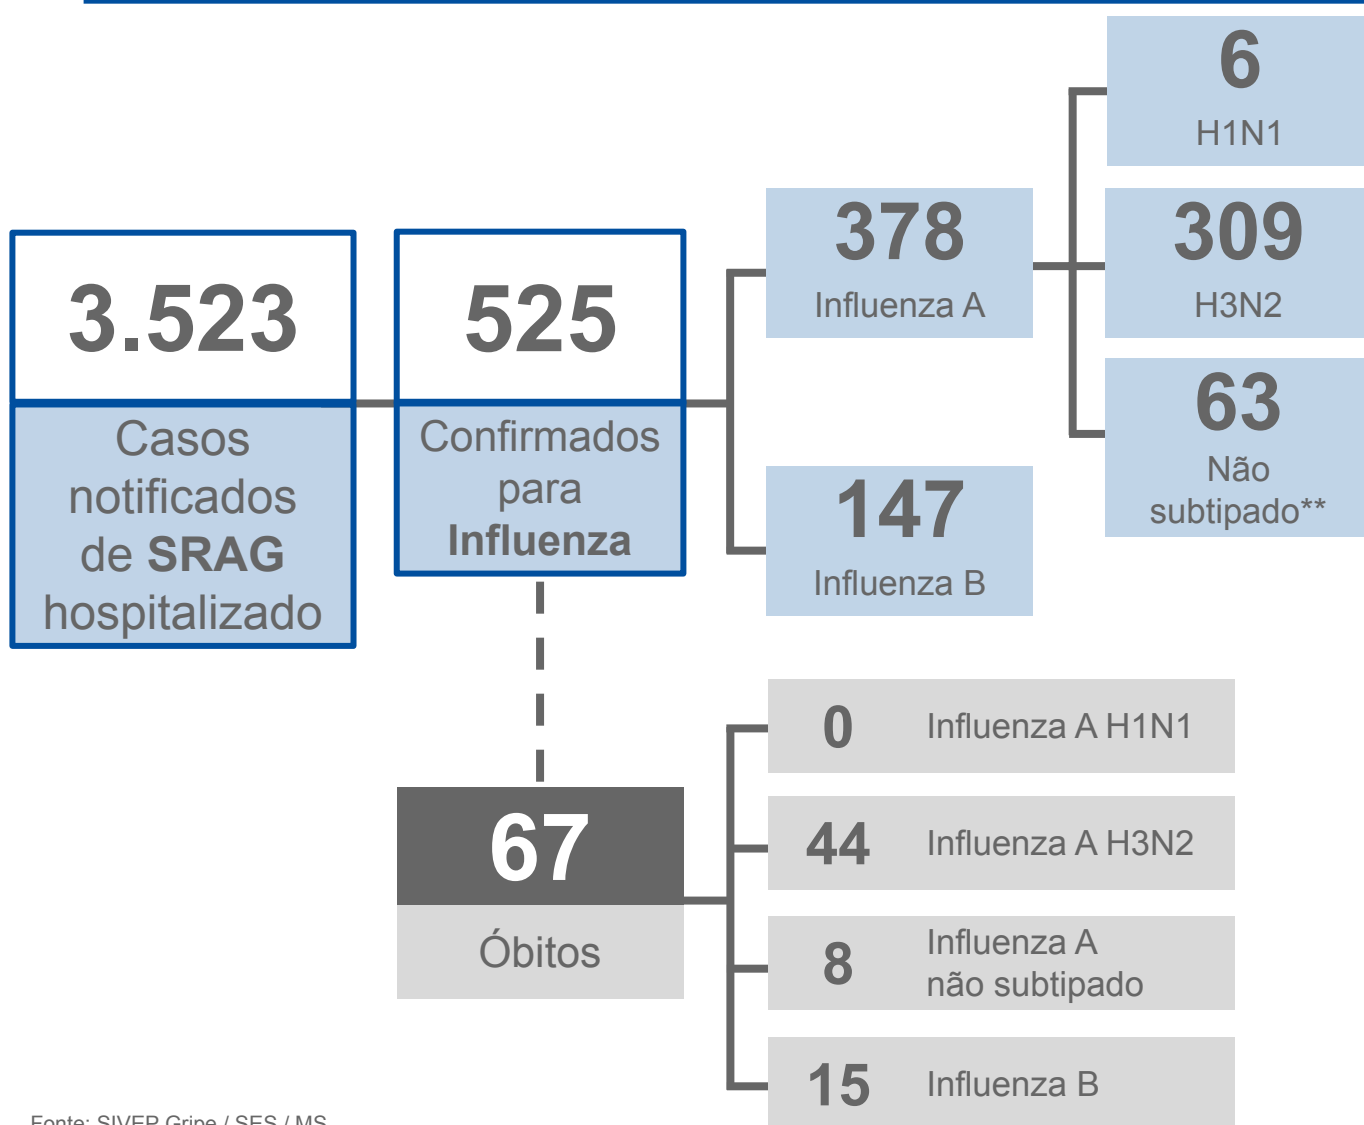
3.523

Casos notificados de **SRAG** hospitalizado

525

Confirmados para **Influenza**

378

Influenza A

147

Influenza B

6

H1N1

309

H3N2

63

Não subtipado**

67

Óbitos

0 Influenza A H1N1

44 Influenza A H3N2

8 Influenza A não subtipado

15 Influenza B

Fonte: SIVEP Gripe / SES / MS